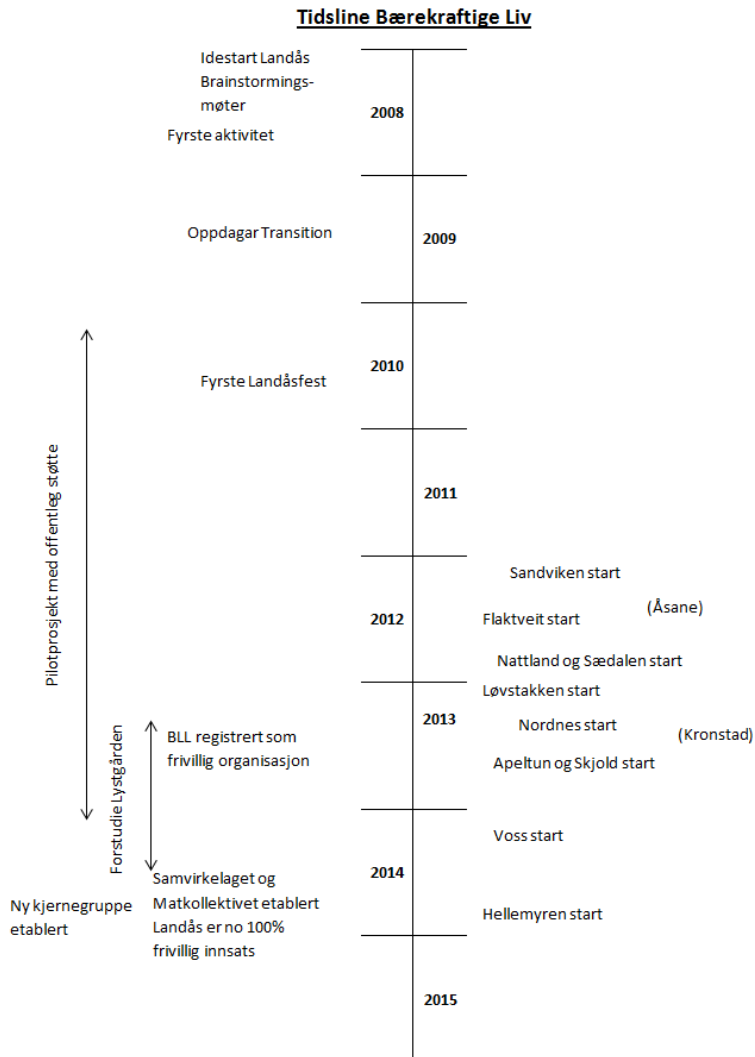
Tidsline Bærekraftige Liv

Idestart Landås
Brainstormings-møter
2008
Fyrste aktivitet

Oppdagar Transition
2009

2010
Fyrste Landåsfest

Pilotprosjekt med offentleg støtte

2011

Sandviken start
2012
Flaktveit start
(Åsane)
Nattland og Sædalen start
Løvstakken start

Forstudie Lystgården

BLL registrert som frivillig organisasjon
2013
Nordnes start
(Kronstad)
Apeltun og Skjold start

Voss start
2014
Samvirkelaget og Matkollektivet etablert
Ny kjernegruppe etablert
Landås er no 100% frivillig innsats
Hellemyren start

2015